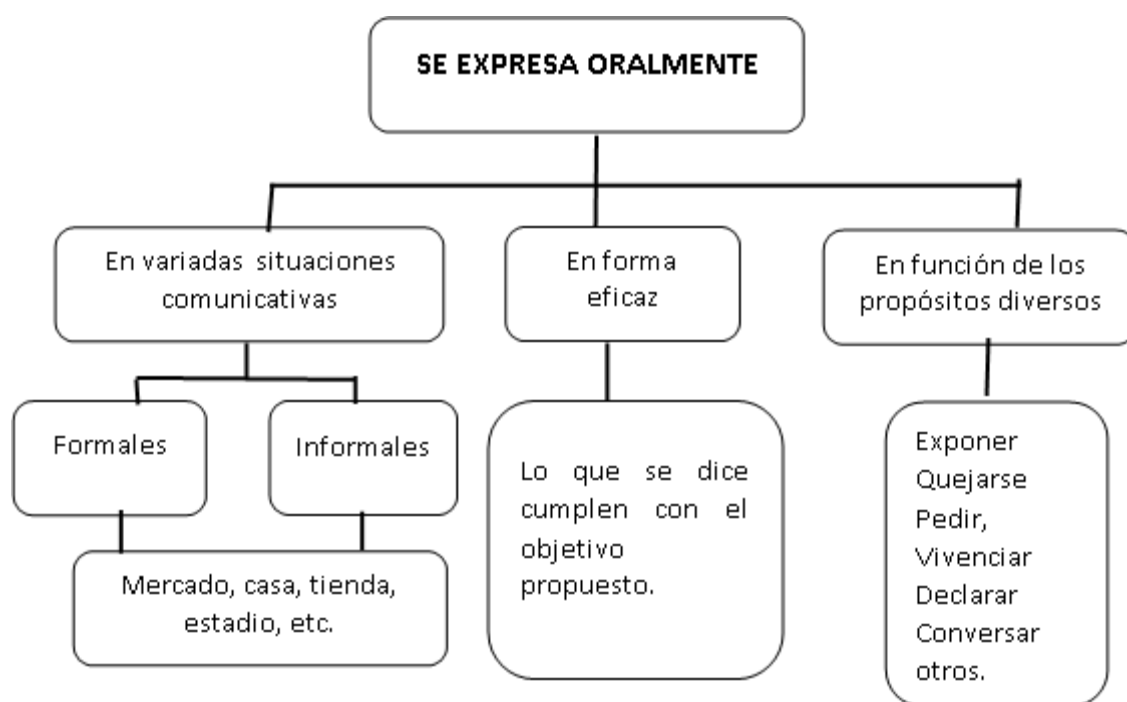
SE EXPRESA ORALMENTE

En variadas situaciones comunicativas

Formales

Informales

Mercado, casa, tienda, estadio, etc.

En forma eficaz

Lo que se dice cumplen con el objetivo propuesto.

En función de los propósitos diversos

Exponer
Quejarse
Pedir,
Vivenciar
Declarar
Conversar
otros.